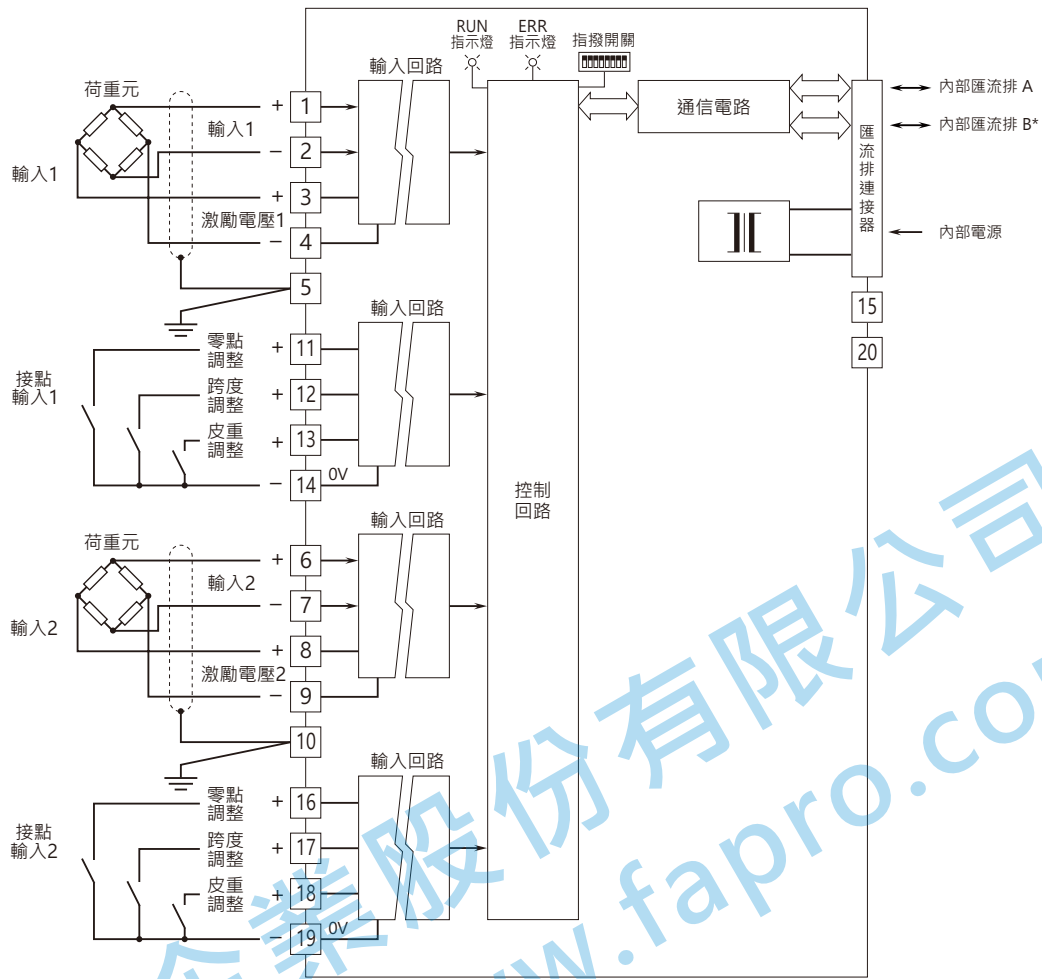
RUN 指示燈
ERR 指示燈
指撥開關
荷重元
輸入1
輸入1
+ 1
− 2
+ 3
激勵電壓1
− 4
5
輸入回路
通信電路
內部匯流排 A
內部匯流排 B*
匯流排連接器
內部電源
15
20
輸入回路
接點輸入1
零點調整 + 11
跨度調整 + 12
皮重調整 + 13
− 14 0V
控制回路
荷重元
輸入2
輸入回路
輸入2
+ 6
− 7
+ 8
激勵電壓2
− 9
10
輸入回路
接點輸入2
零點調整 + 16
跨度調整 + 17
皮重調整 + 18
− 19 0V
股份有限公司
www.fapro.co